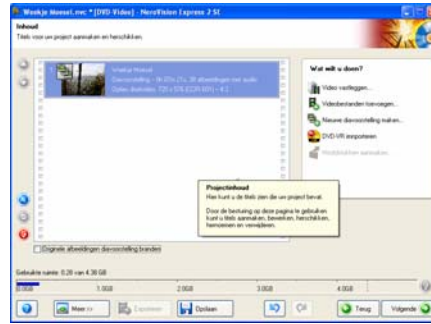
Weekje Moesel.nvc * [DVD-Video] - NeroVision Express 2 SE

Inhoud
Titels voor uw project aanmaken en herschikken.

Weekje Moesel
Diavoorstelling - 0h37m21s, 38 afbeeldingen met audio
Opties diashow: 720 x 576 [CCIR 601] - 4:3

Wat wilt u doen?

Video vastleggen...

Videobestanden toevoegen...

Nieuwe diavoorstelling maken...

DVD-VR importeren

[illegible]

Projectinhoud
Hier kunt u de titels zien die uw project bevat.

Door de besturing op deze pagina te gebruiken kunt u titels aanmaken, bewerken, herschikken, hernoemen en verwijderen.

Originele afbeeldingen diavoorstelling branden

Gebruikte ruimte: 0.28 van 4.38 GB

0.5GB 1.0GB 2.0GB 3.0GB 4.0GB

Meer >>

Exporteren

Opslaan

Terug

Volgende